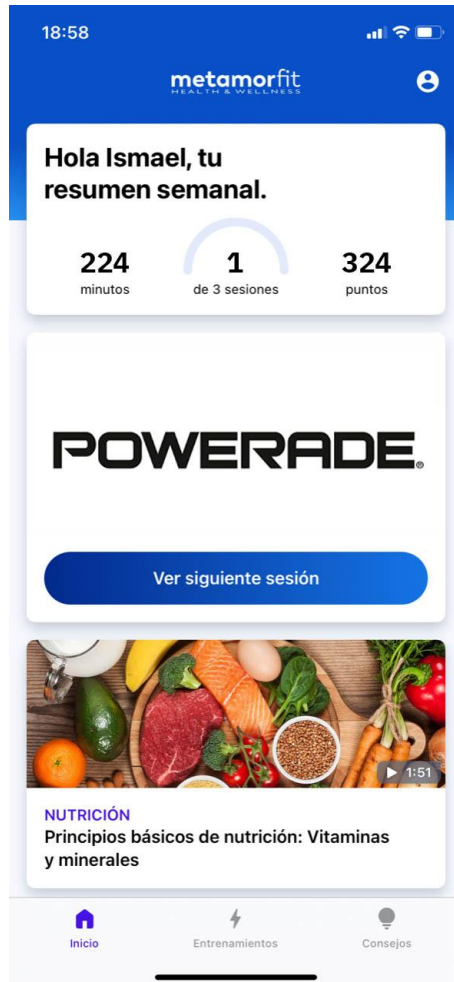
18:58

metamorfit
HEALTH & WELLNESS

Hola Ismael, tu resumen semanal.

224
minutos

1
de 3 sesiones

324
puntos

POWERADE®

Ver siguiente sesión

▶ 1:51

NUTRICIÓN
Principios básicos de nutrición: Vitaminas y minerales

Inicio
Entrenamientos
Consejos